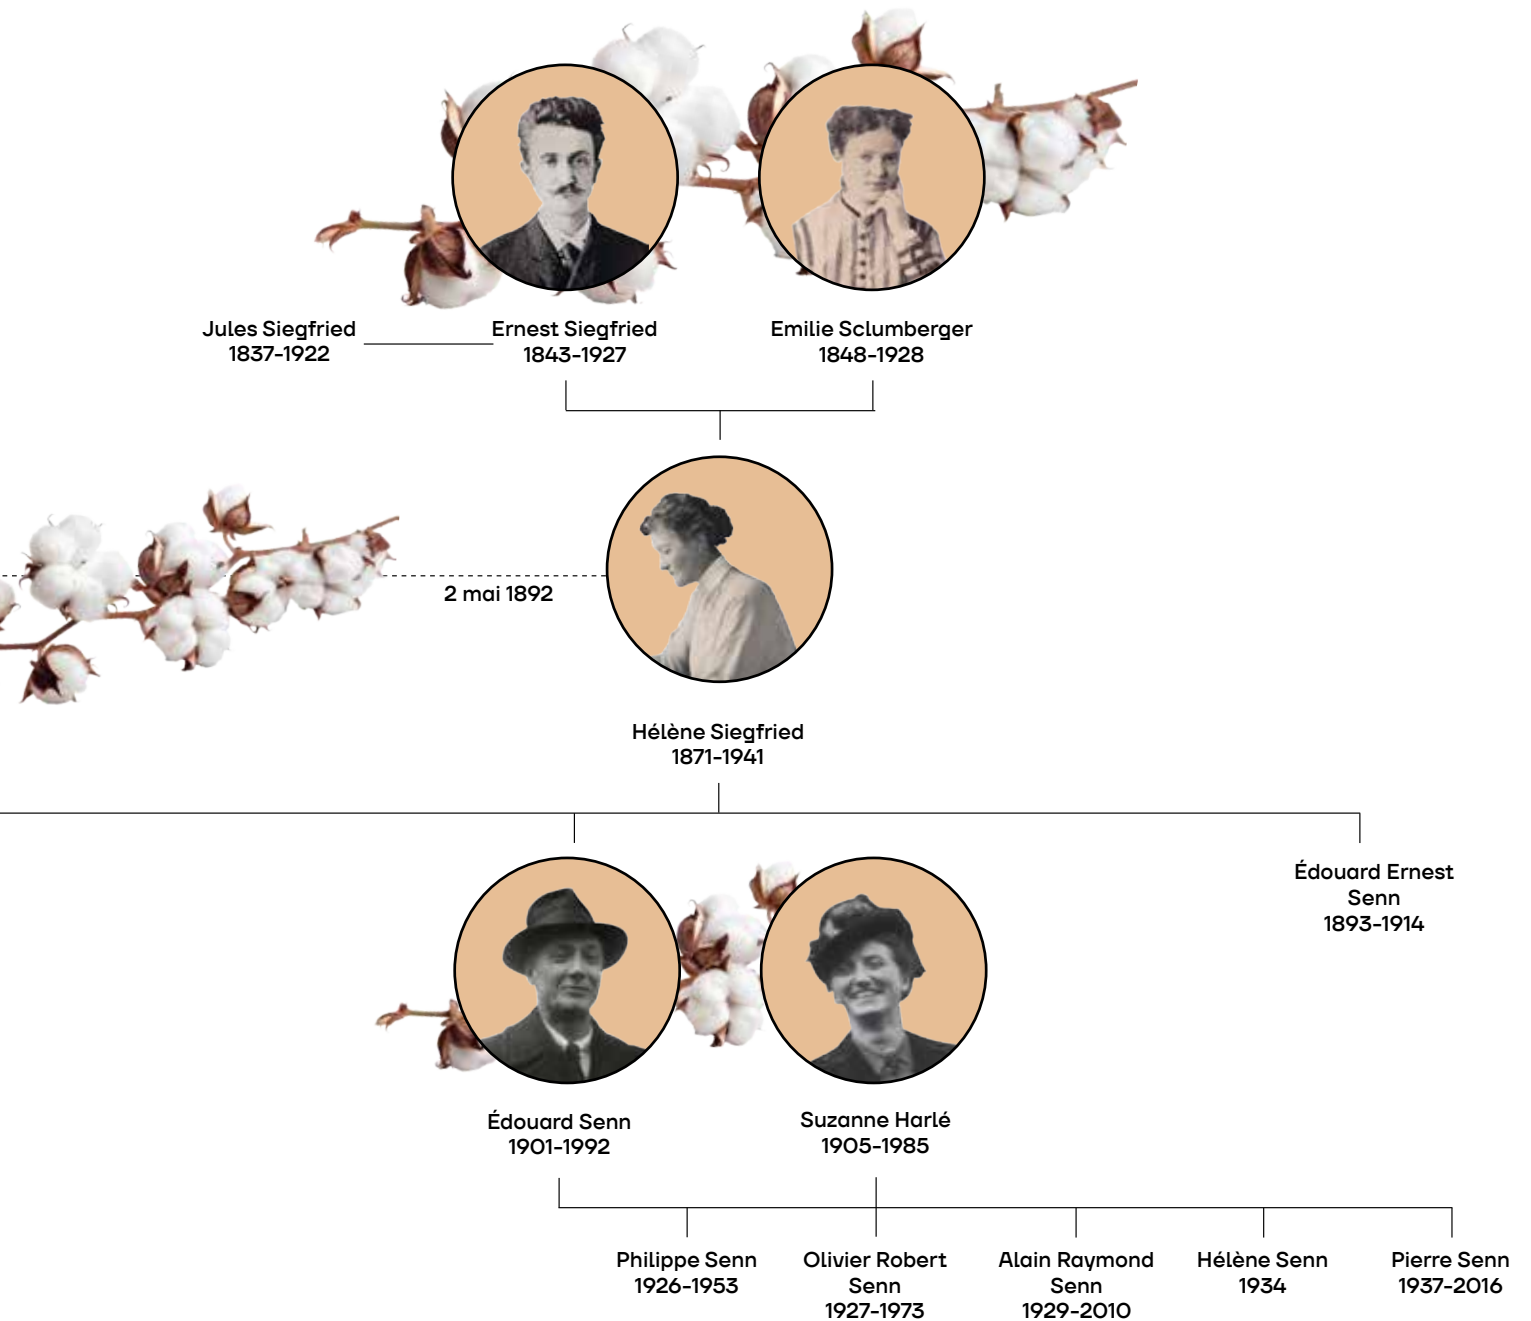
Jules Siegfried
1837-1922

Ernest Siegfried
1843-1927

Emilie Sclumberger
1848-1928

2 mai 1892

Hélène Siegfried
1871-1941

Édouard Ernest Senn
1893-1914

Édouard Senn
1901-1992

Suzanne Harlé
1905-1985

Philippe Senn
1926-1953

Olivier Robert Senn
1927-1973

Alain Raymond Senn
1929-2010

Hélène Senn
1934

Pierre Senn
1937-2016